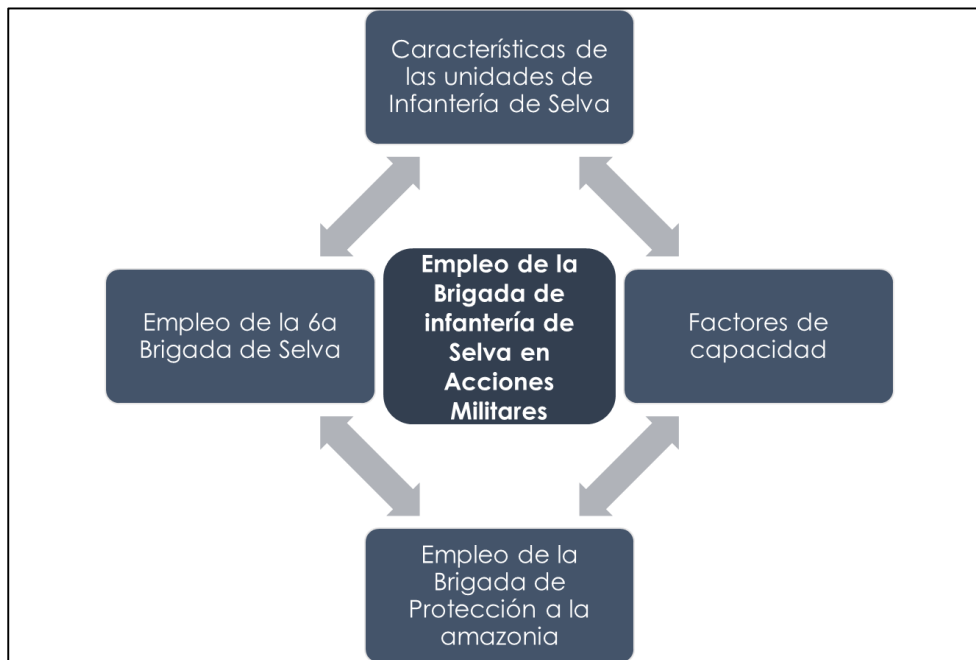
Características de las unidades de Infantería de Selva

Empleo de la 6a Brigada de Selva

Empleo de la Brigada de infantería de Selva en Acciones Militares

Factores de capacidad

Empleo de la Brigada de Protección a la amazonia